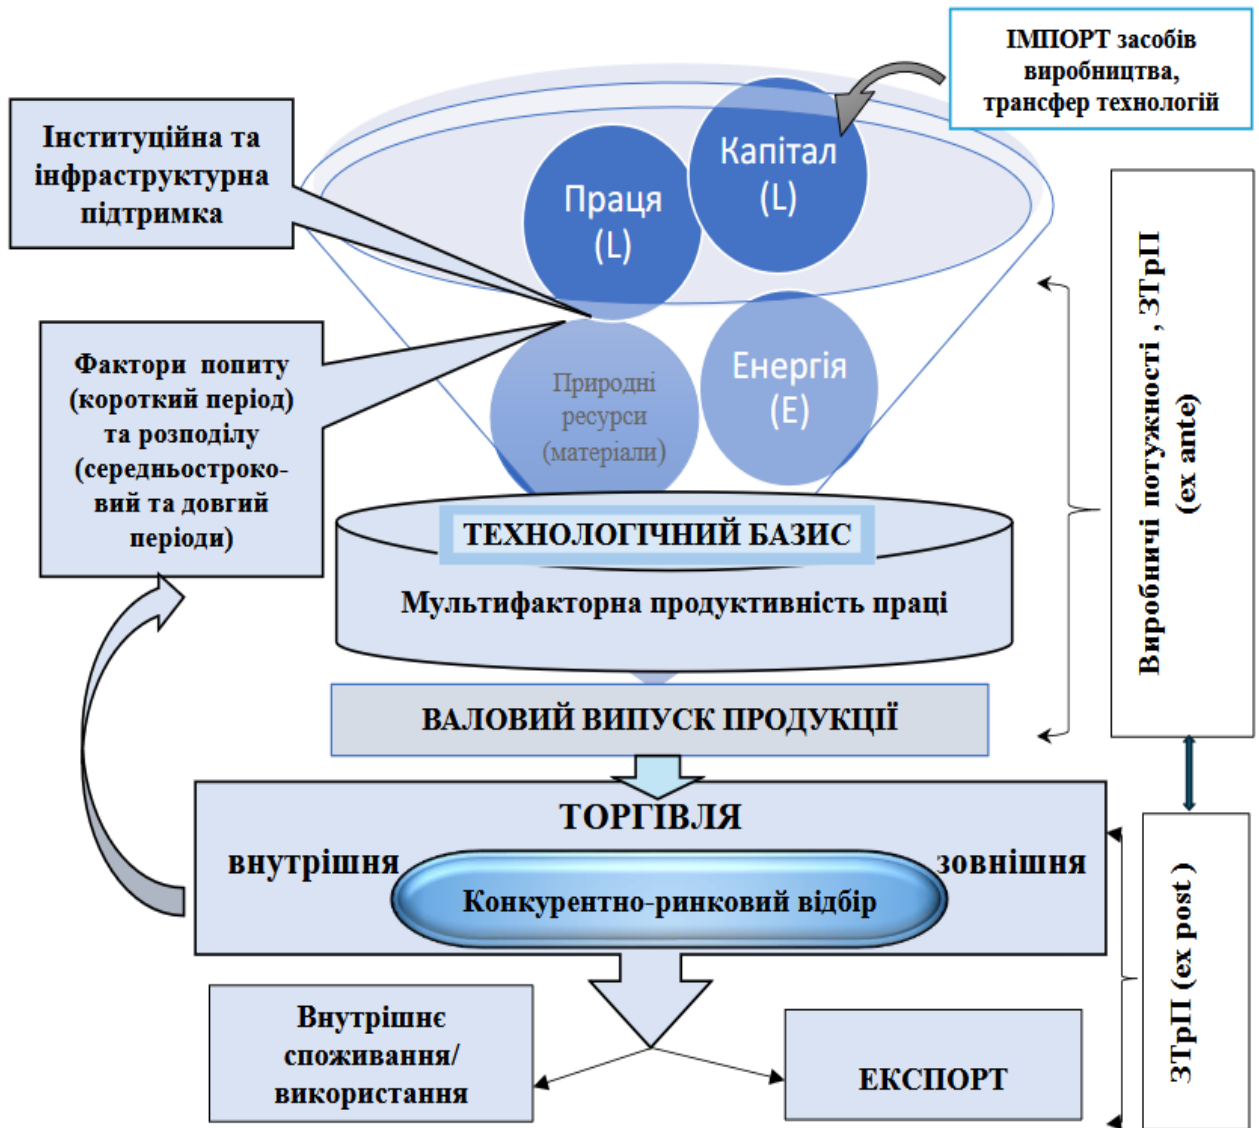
ІМПОРТ засобів виробництва, трансфер технологій

Інституційна та інфраструктурна підтримка

Праця (L)

Капітал (L)

Фактори попиту (короткий період) та розподілу (середньостроковий та довгий періоди)

Природні ресурси (матеріали)

Енергія (Е)

Виробничі потужності , ЗТрП (ex ante)

ТЕХНОЛОГІЧНИЙ БАЗИС

Мультифакторна продуктивність праці

ВАЛОВИЙ ВИПУСК ПРОДУКЦІЇ

ТОРГІВЛЯ

внутрішня

зовнішня

Конкурентно-ринковий відбір

ЗТрП (ex post )

Внутрішнє споживання/ використання

ЕКСПОРТ